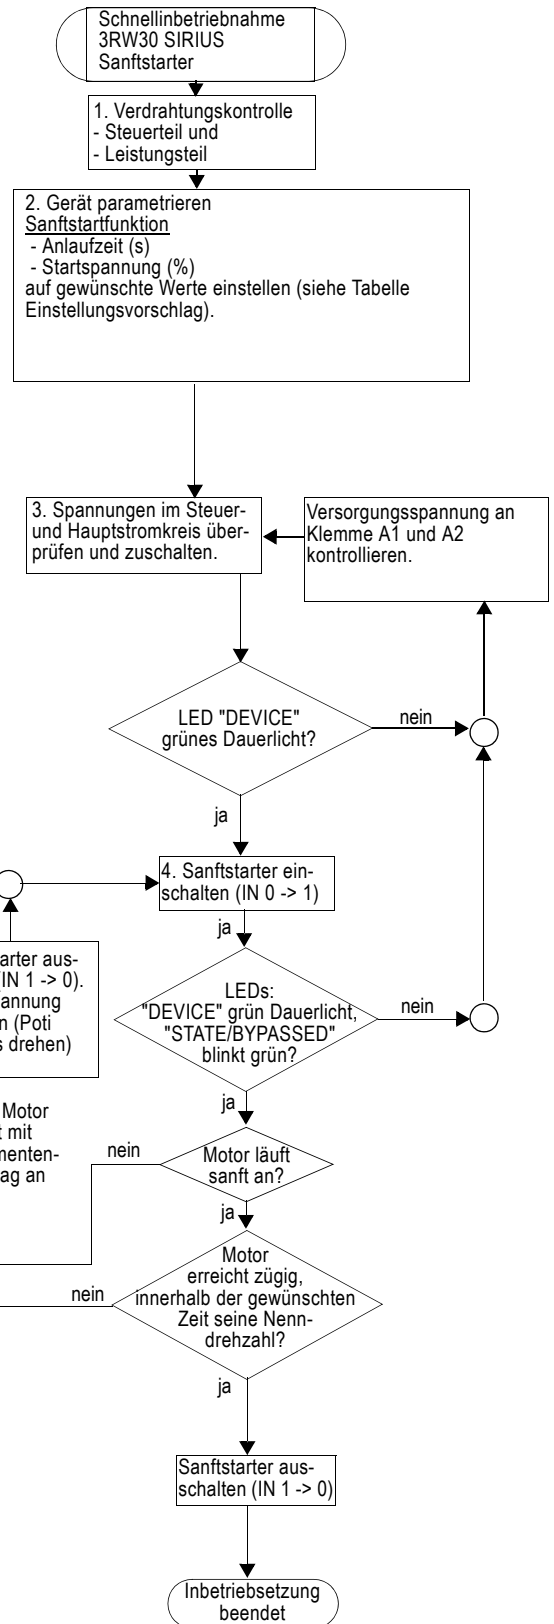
Schnellinbetriebnahme 3RW30 SIRIUS Sanftstarter

1. Verdrahtungskontrolle
- Steuerteil und
- Leistungsteil

2. Gerät parametrieren
Sanftstartfunktion
- Anlaufzeit (s)
- Startspannung (%)
auf gewünschte Werte einstellen (siehe Tabelle Einstellungsvorschlag).

3. Spannungen im Steuer- und Hauptstromkreis überprüfen und zuschalten.

Versorgungsspannung an Klemme A1 und A2 kontrollieren.

LED "DEVICE" grünes Dauerlicht?

nein

ja

4. Sanftstarter einschalten (IN 0 -> 1)

arter aus- IN 1 -> 0). annung n (Poti s drehen)

ja

LEDs: "DEVICE" grün Dauerlicht, "STATE/BYPASSED" blinkt grün?

nein

ja

Motor t mit menten- ag an

nein

Motor läuft sanft an?

ja

nein

Motor erreicht zügig, innerhalb der gewünschten Zeit seine Nenndrehzahl?

ja

Sanftstarter ausschalten (IN 1 -> 0)

Inbetriebsetzung beendet